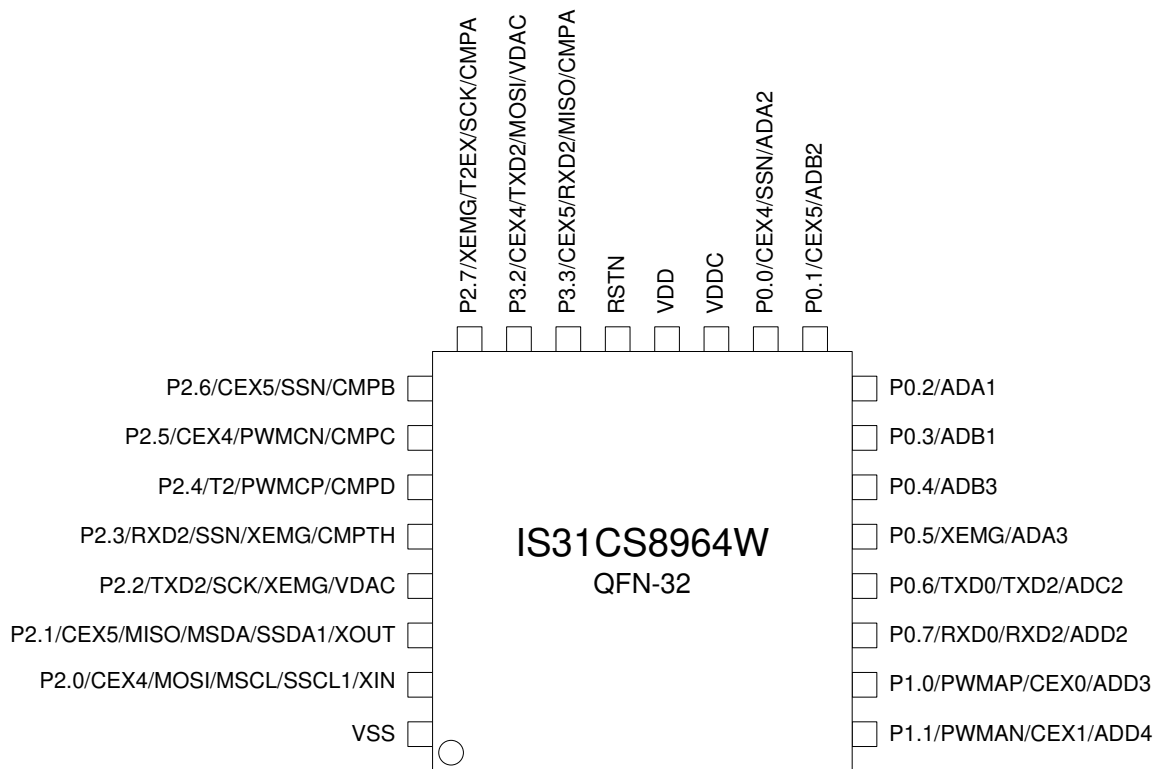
P2.7/XEMG/T2EX/SCK/CMPA
P3.2/CEX4/TXD2/MOSI/VDAC
P3.3/CEX5/RXD2/MISO/CMPA
RSTN
VDD
VDDC
P0.0/CEX4/SSN/ADA2
P0.1/CEX5/ADB2

P2.6/CEX5/SSN/CMPB
P2.5/CEX4/PWMCN/CMPC
P2.4/T2/PWMCP/CMPD
P2.3/RXD2/SSN/XEMG/CMPTH
P2.2/TXD2/SCK/XEMG/VDAC
P2.1/CEX5/MISO/MSDA/SSDA1/XOUT
P2.0/CEX4/MOSI/MSCL/SSCL1/XIN
VSS

IS31CS8964W
QFN-32

P0.2/ADA1
P0.3/ADB1
P0.4/ADB3
P0.5/XEMG/ADA3
P0.6/TXD0/TXD2/ADC2
P0.7/RXD0/RXD2/ADD2
P1.0/PWMAP/CEX0/ADD3
P1.1/PWMAN/CEX1/ADD4